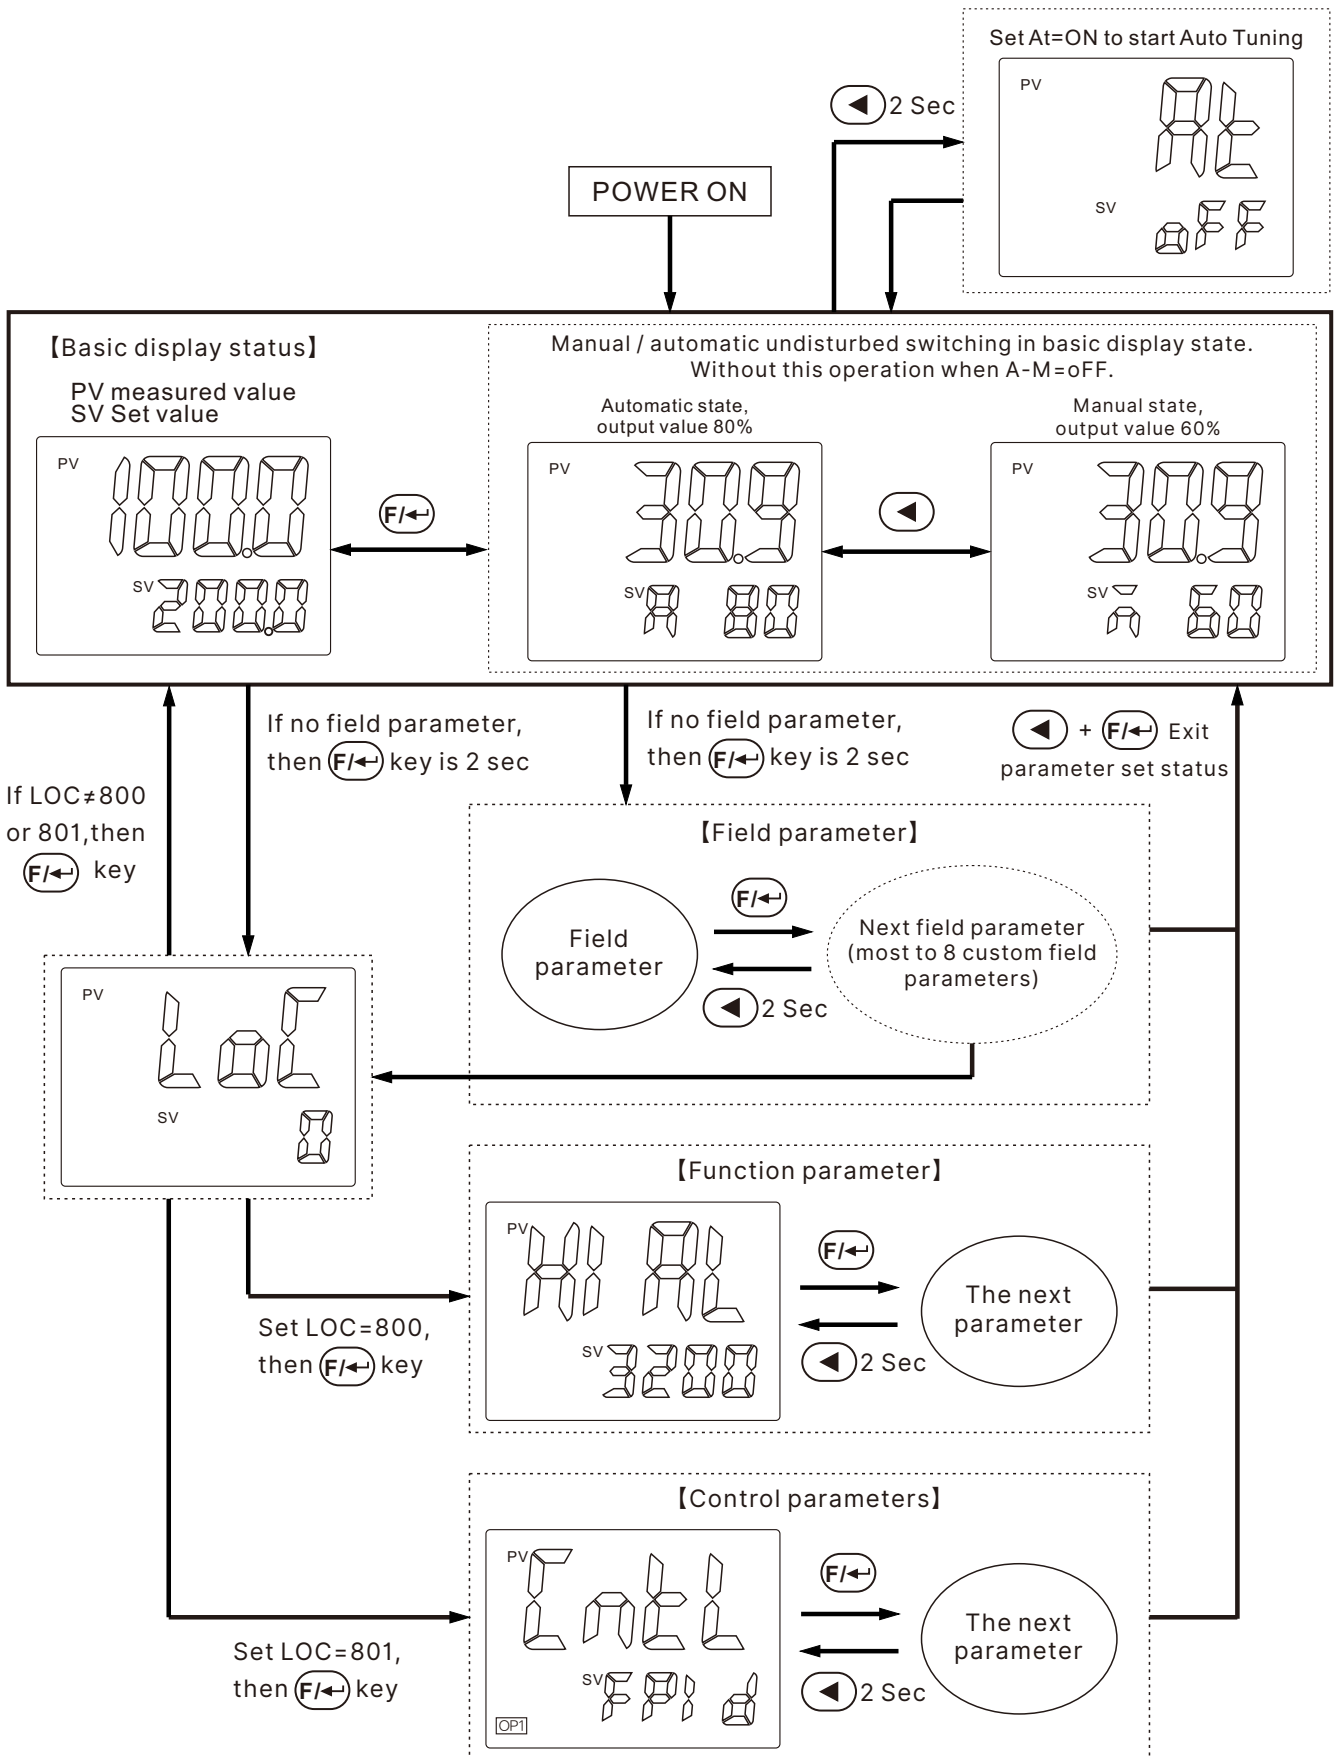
Set At=ON to start Auto Tuning

PV At

SV oFF

◀ 2 Sec

POWER ON

【Basic display status】

PV measured value
SV Set value

PV 100.0

SV 200.0

F/↵

Manual / automatic undisturbed switching in basic display state. Without this operation when A-M=oFF.

Automatic state, output value 80%

PV 30.9

SV A 80

◀

Manual state, output value 60%

PV 30.9

SV A 60

If no field parameter, then F/↵ key is 2 sec

If no field parameter, then F/↵ key is 2 sec

◀ + F/↵ Exit parameter set status

If LOC≠800 or 801,then F/↵ key

【Field parameter】

Field parameter

F/↵

Next field parameter (most to 8 custom field parameters)

◀ 2 Sec

PV LoC

SV 0

【Function parameter】

PV HI AL

SV 3200

F/↵

The next parameter

◀ 2 Sec

Set LOC=800, then F/↵ key

【Control parameters】

PV CntL

SV FPid

OP1

F/↵

The next parameter

◀ 2 Sec

Set LOC=801, then F/↵ key